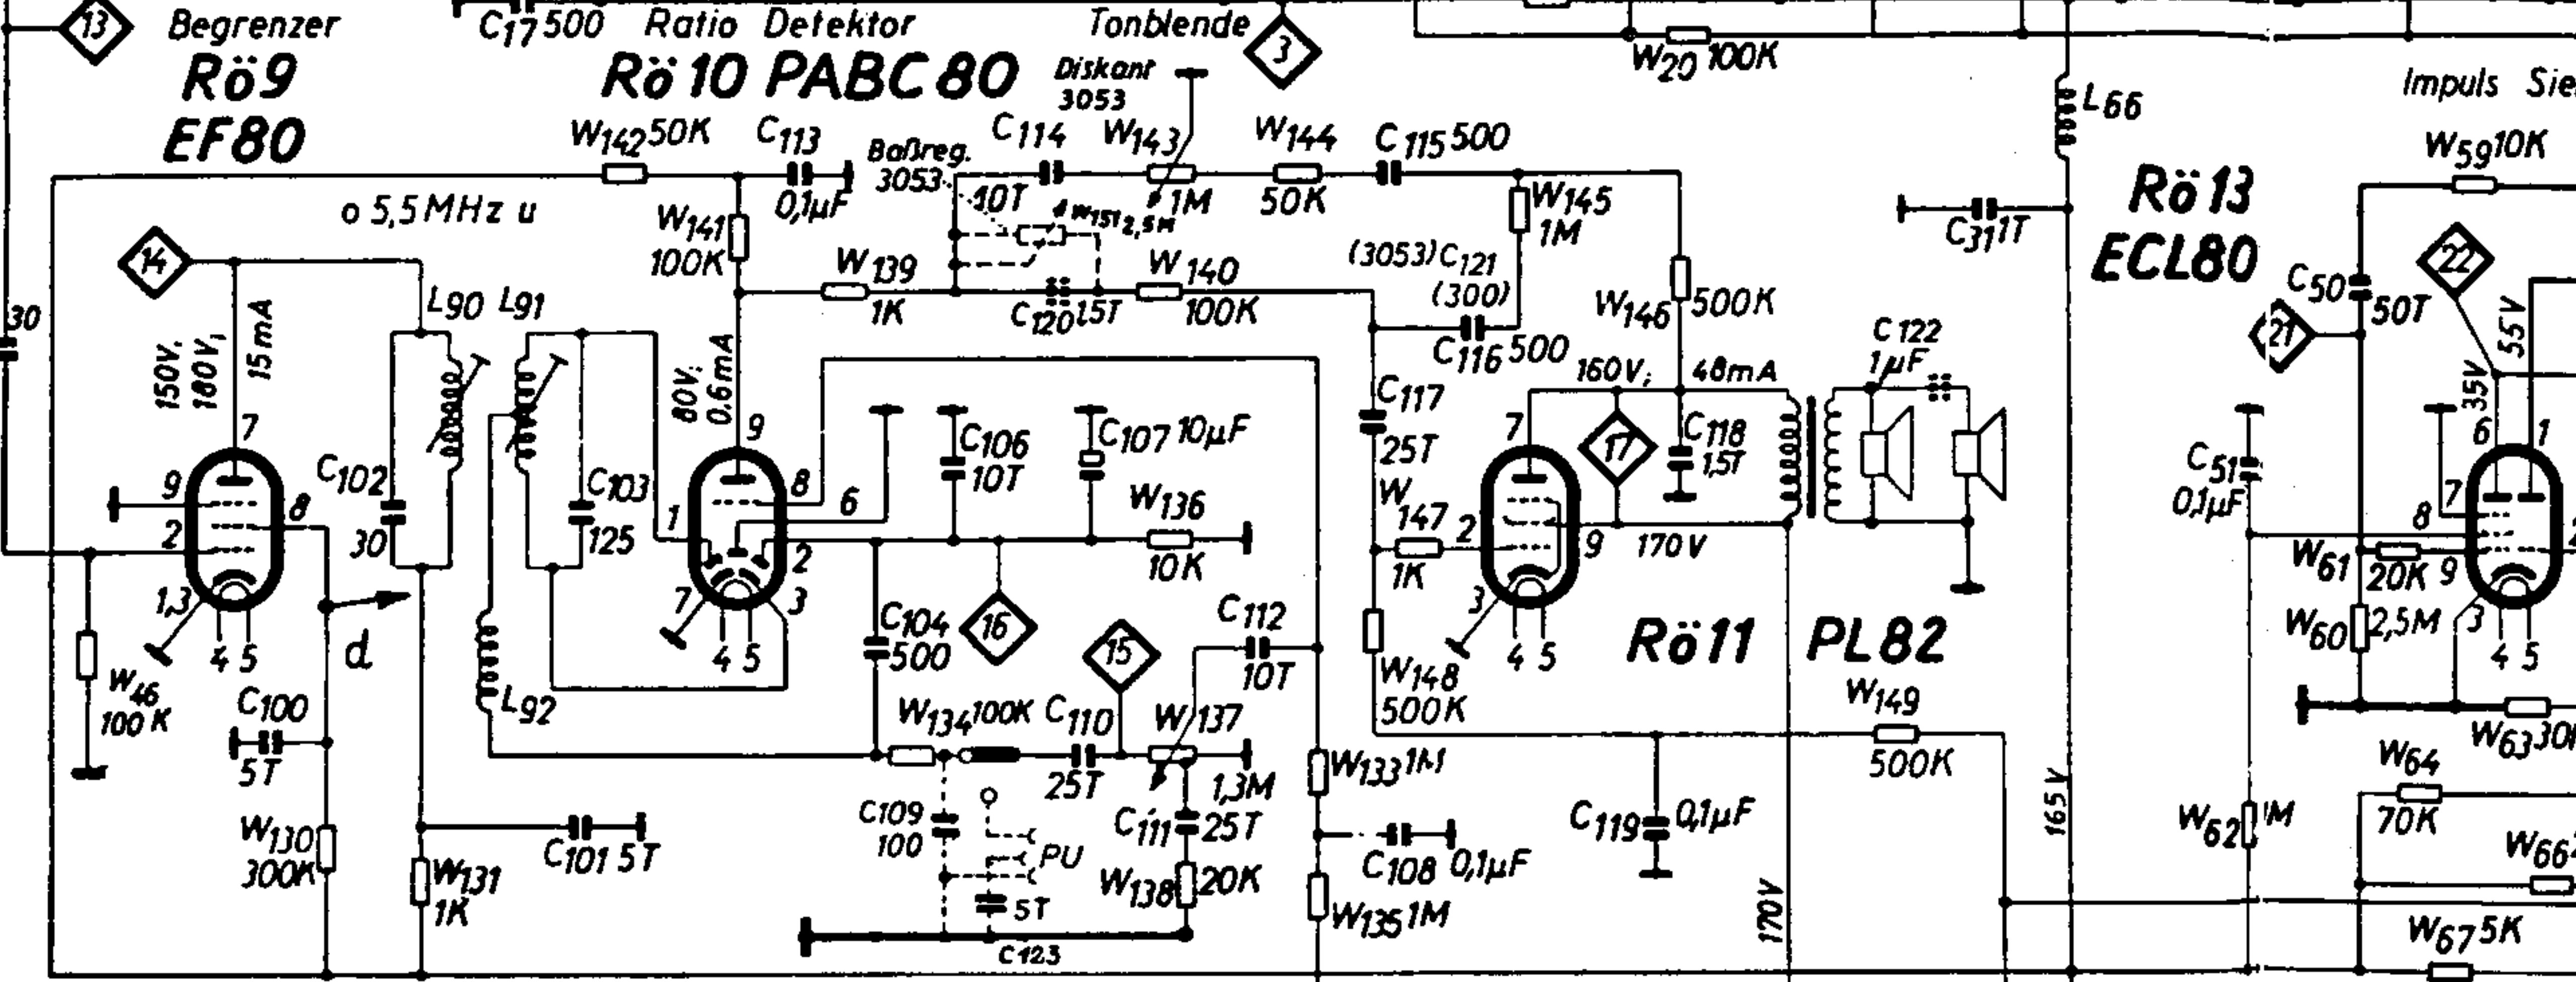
13 Begrenzer Rö9 EF80

$C_{17}$ 500 Ratio Detektor Rö 10 PABC 80

Tonblende 3 Diskant 3053

$W_{20}$ 100K

$L_{66}$

Impuls Sie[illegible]

$W_{142}$ 50K $C_{113}$ 0,1µF Baßreg. 3053 $C_{114}$ 40T $W_{143}$ 1M $W_{151}$ 2,5M $W_{144}$ 50K $C_{115}$ 500 $W_{145}$ 1M

o 5,5 MHz u

$W_{141}$ 100K $W_{139}$ 1K $C_{120}$ 1,5T $W_{140}$ 100K (3053) $C_{121}$ (300) $C_{116}$ 500 $W_{146}$ 500K

$C_{311}$ 1T

Rö 13 ECL80

$W_{59}$ 10K $C_{50}$ 50T 22 21 55V 35V

14 30 150V 180V 15mA 7 9 2 8 1,3 4 5 $C_{102}$ 30 L90 L91 $C_{103}$ 125 80V 0,6mA 9 8 6 1 2 7 3 4 5 $C_{106}$ 10T $C_{107}$ 10µF $W_{136}$ 10K

$C_{117}$ 25T $W_{147}$ 1K 160V 48mA C 122 1µF 7 17 $C_{118}$ 1,5T 2 9 170 V 3 4 5

$C_{51}$ 0,1µF 6 1 7 8 9 $W_{61}$ 20K $W_{60}$ 2,5M 3 4 5

d $W_{46}$ 100 K $C_{100}$ 5T $W_{130}$ 300K $W_{131}$ 1K $C_{101}$ 5T L92

$C_{104}$ 500 16 15 $C_{112}$ 10T $W_{134}$ 100K $C_{110}$ 25T $W_{137}$ 1,3M $C_{111}$ 25T $W_{138}$ 20K $C_{109}$ 100 PU 5T C 123

$W_{148}$ 500K $W_{133}$ 1M $C_{108}$ 0,1µF $W_{135}$ 1M

Rö 11 PL82 $W_{149}$ 500K $C_{119}$ 0,1µF 170V 165 V

$W_{63}$ 30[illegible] $W_{64}$ 70K $W_{62}$ 1M $W_{66}$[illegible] $W_{67}$ 5K